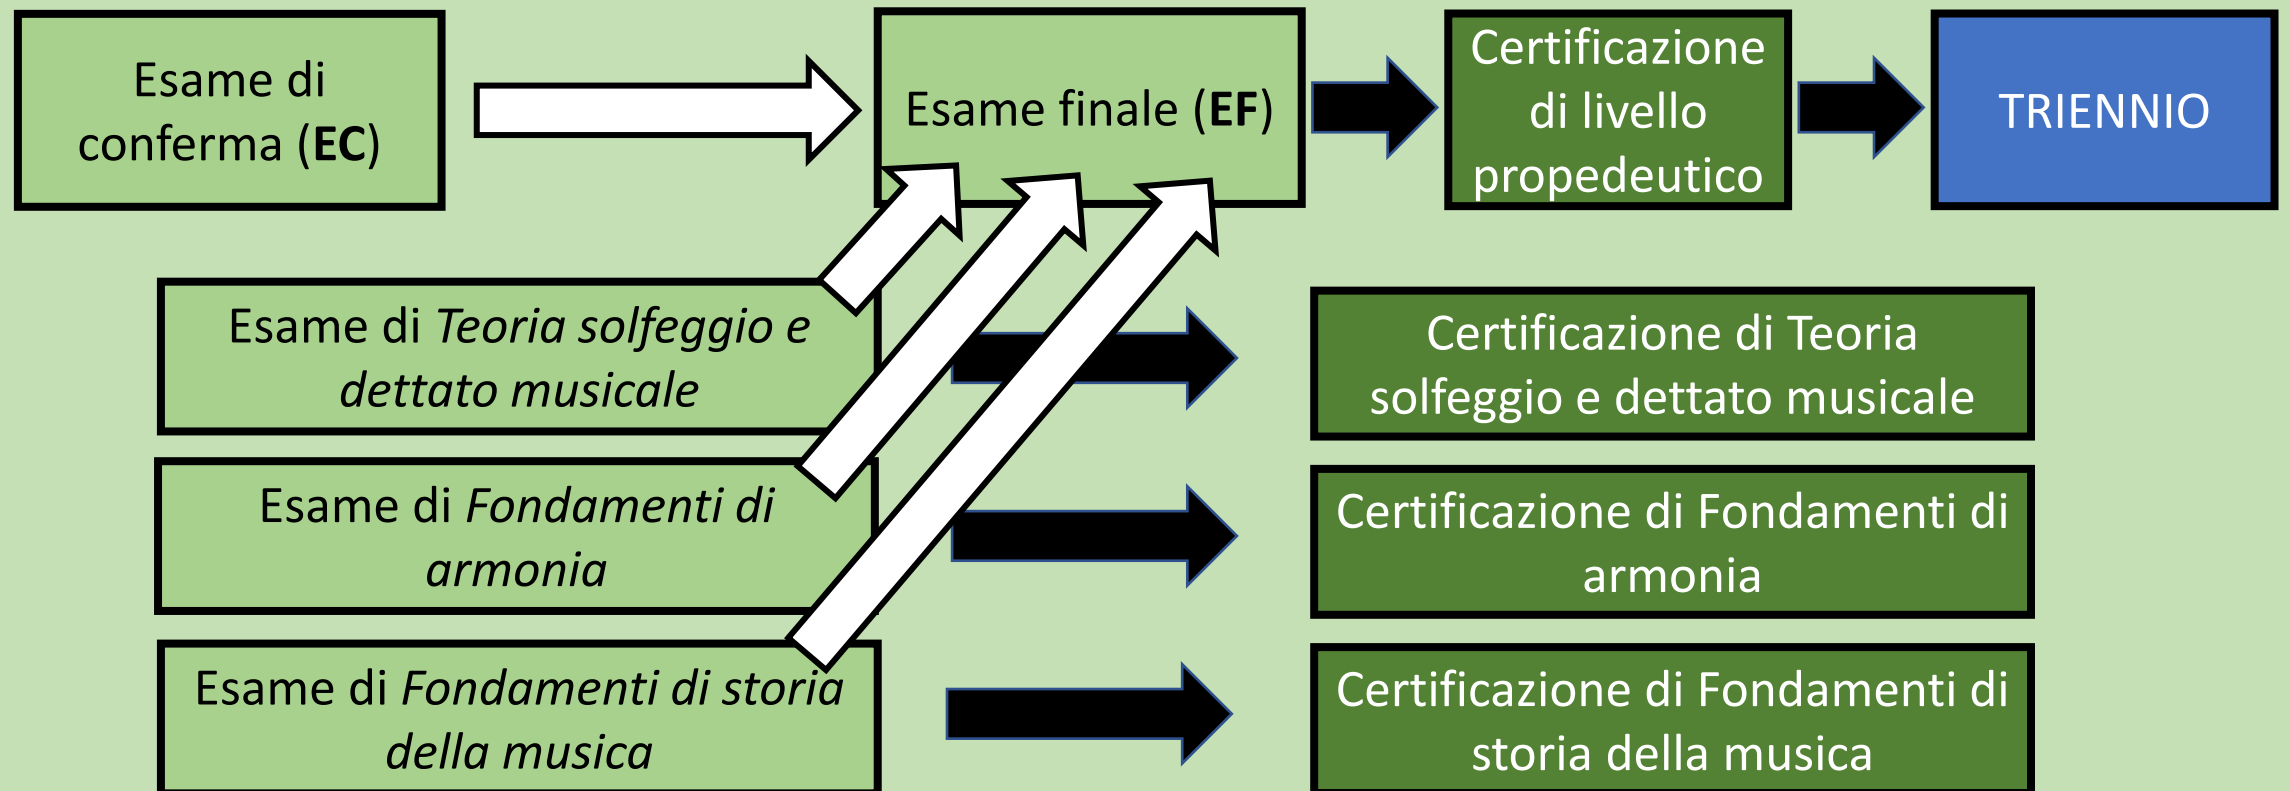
Esame di conferma (**EC**)

Esame finale (**EF**)

Certificazione di livello propedeutico

TRIENNIO

Esame di *Teoria solfeggio e dettato musicale*

Certificazione di Teoria solfeggio e dettato musicale

Esame di *Fondamenti di armonia*

Certificazione di Fondamenti di armonia

Esame di *Fondamenti di storia della musica*

Certificazione di Fondamenti di storia della musica